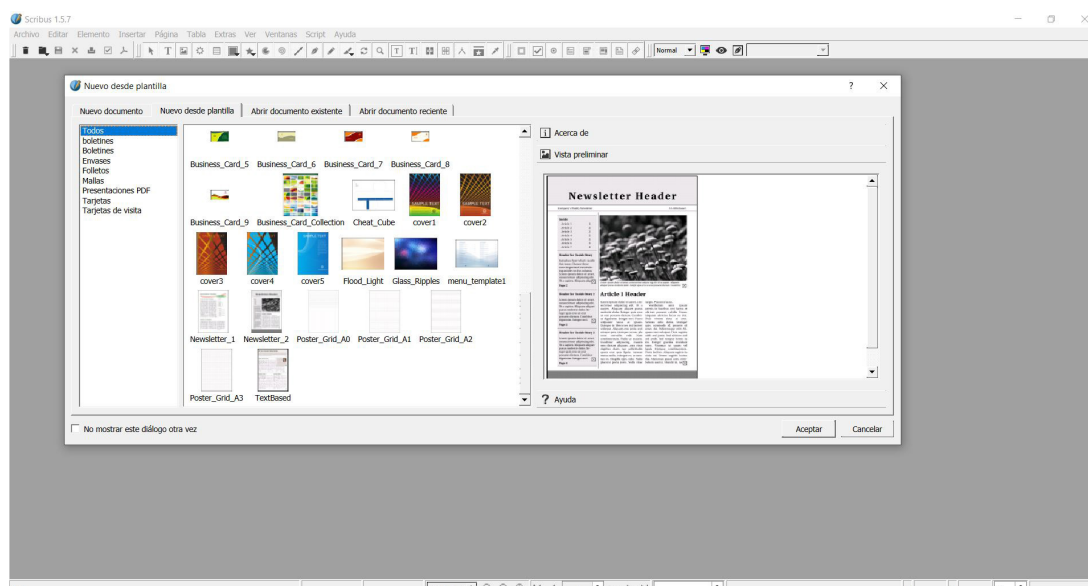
Scribus 1.5.7

Archivo Editar Elemento Insertar Página Tabla Extras Ver Ventanas Script Ayuda

Normal

Nuevo desde plantilla

?

Nuevo documento | Nuevo desde plantilla | Abrir documento existente | Abrir documento reciente

Todos
boletines
Boletines
Envases
Folletos
Mallas
Presentaciones PDF
Tarjetas
Tarjetas de visita

Business_Card_5 Business_Card_6 Business_Card_7 Business_Card_8

Business_Card_9 Business_Card_Collection Cheat_Cube cover1 cover2

cover3 cover4 cover5 Flood_Light Glass_Ripples menu_template1

Newsletter_1 Newsletter_2 Poster_Grid_A0 Poster_Grid_A1 Poster_Grid_A2

Poster_Grid_A3 TextBased

Acerca de

Vista preliminar

Newsletter Header

Article 1 Header

? Ayuda

No mostrar este diálogo otra vez

Aceptar Cancelar